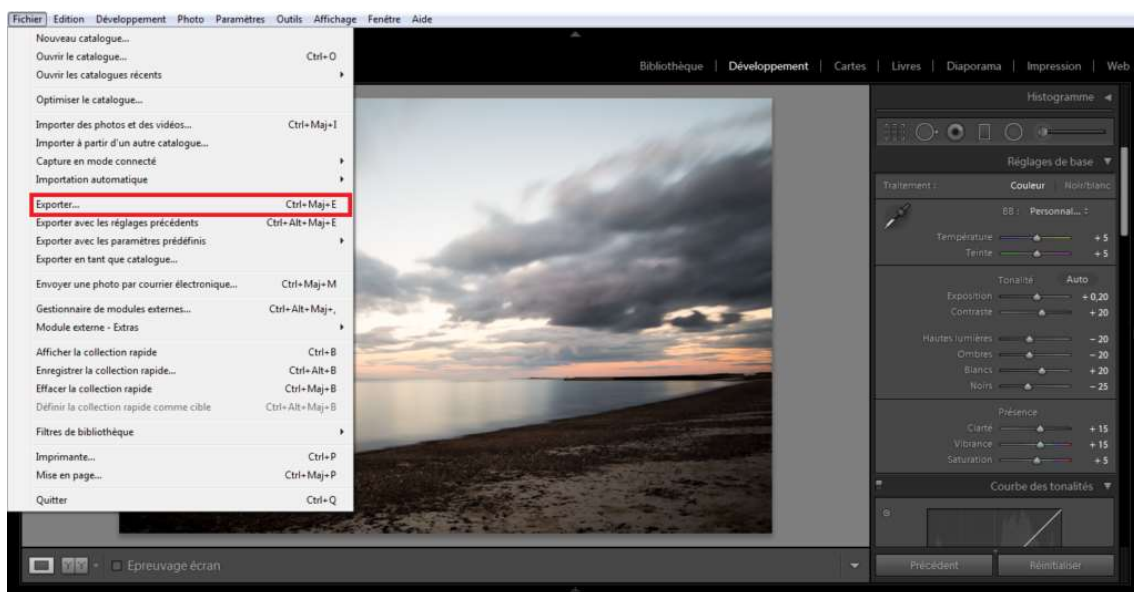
Fichier Edition Développement Photo Paramètres Outils Affichage Fenêtre Aide

Nouveau catalogue...
Ouvrir le catalogue... Ctrl+O
Ouvrir les catalogues récents
Optimiser le catalogue...
Importer des photos et des vidéos... Ctrl+Maj+I
Importer à partir d'un autre catalogue...
Capture en mode connecté
Importation automatique
Exporter... Ctrl+Maj+E
Exporter avec les réglages précédents Ctrl+Alt+Maj+E
Exporter avec les paramètres prédéfinis
Exporter en tant que catalogue...
Envoyer une photo par courrier électronique... Ctrl+Maj+M
Gestionnaire de modules externes... Ctrl+Alt+Maj+,
Module externe - Extras
Afficher la collection rapide Ctrl+B
Enregistrer la collection rapide... Ctrl+Alt+B
Effacer la collection rapide Ctrl+Maj+B
Définir la collection rapide comme cible Ctrl+Alt+Maj+B
Filtres de bibliothèque
Imprimante... Ctrl+P
Mise en page... Ctrl+Maj+P
Quitter Ctrl+Q

Bibliothèque | Développement | Cartes | Livres | Diaporama | Impression | Web

Histogramme
Réglages de base
Traitement : Couleur Noir/blanc
BB : Personnal...
Température +5
Teinte +5
Tonalité Auto
Exposition +0,20
Contraste +20
Hautes lumières −20
Ombres −20
Blancs +20
Noirs −25
Présence
Clarté +15
Vibrance +15
Saturation +5
Courbe des tonalités

Epreuvage écran
Précédent Réinitialiser